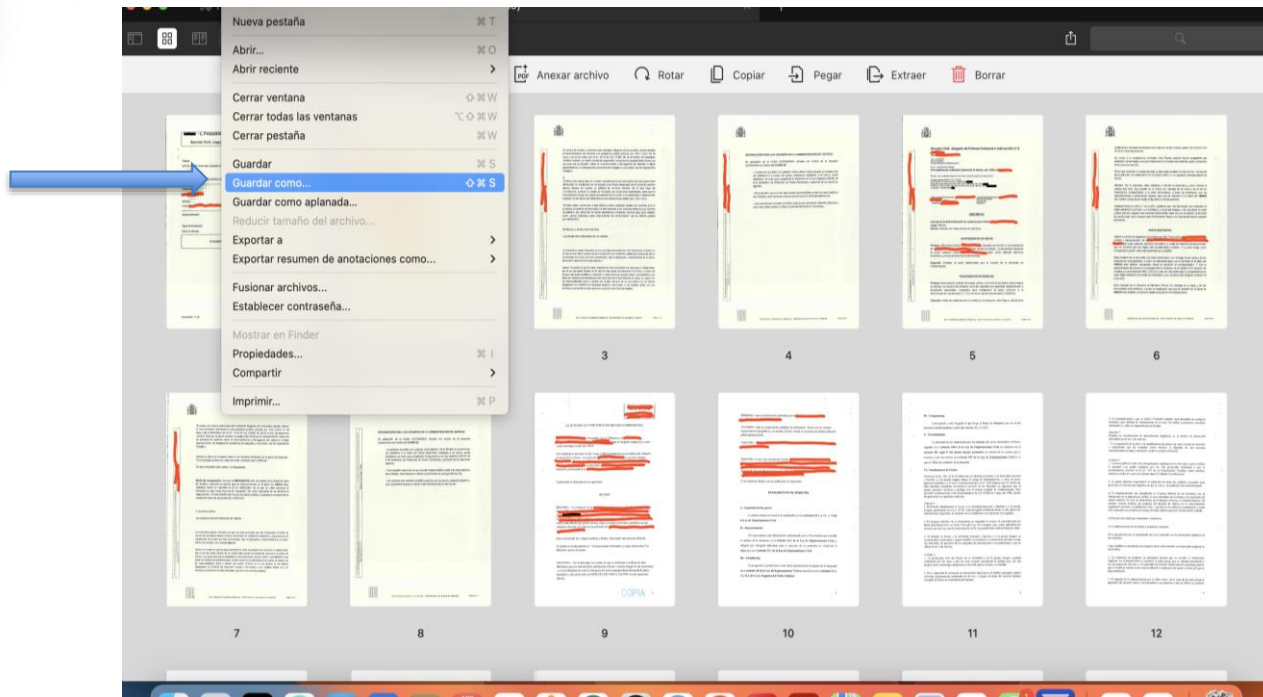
Nueva pestaña ⌘T
Abrir... ⌘O
Abrir reciente
Cerrar ventana ⇧⌘W
Cerrar todas las ventanas ⌥⇧⌘W
Cerrar pestaña ⌘W
Guardar ⌘S
Guardar como... ⇧⌘S
Guardar como aplanada...
Reducir tamaño del archivo...
Exportar a
Exportar resumen de anotaciones como...
Fusionar archivos...
Establecer contraseña...
Mostrar en Finder
Propiedades... ⌘I
Compartir
Imprimir... ⌘P

Anexar archivo Rotar Copiar Pegar Extraer Borrar

3 4 5 6
7 8 9 10 11 12

COPIA